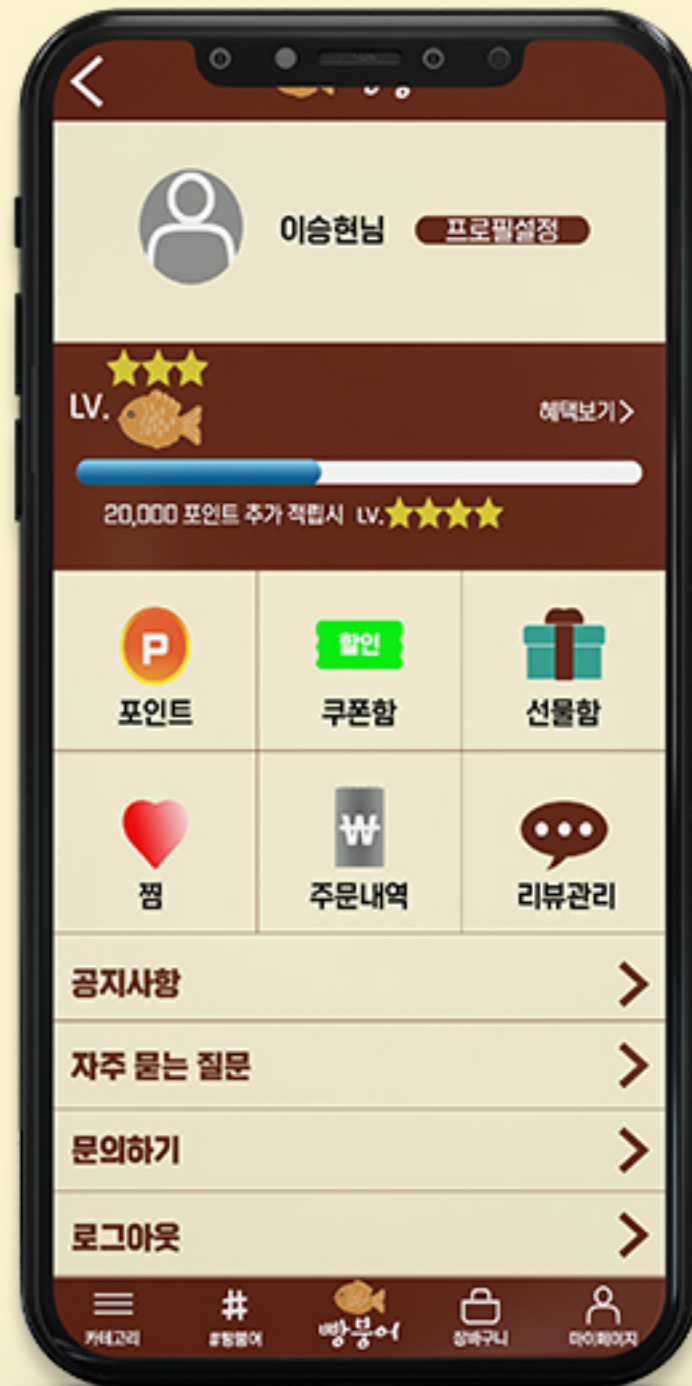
이승현님 프로필설정

LV.

혜택보기 >

20,000 포인트 추가 적립시 LV.

포인트

할인

쿠폰함

선물함

₩

찜

주문내역

리뷰관리

공지사항

자주 묻는 질문

문의하기

로그아웃

카테고리

#빵붕어

빵붕어

장바구니

마이페이지